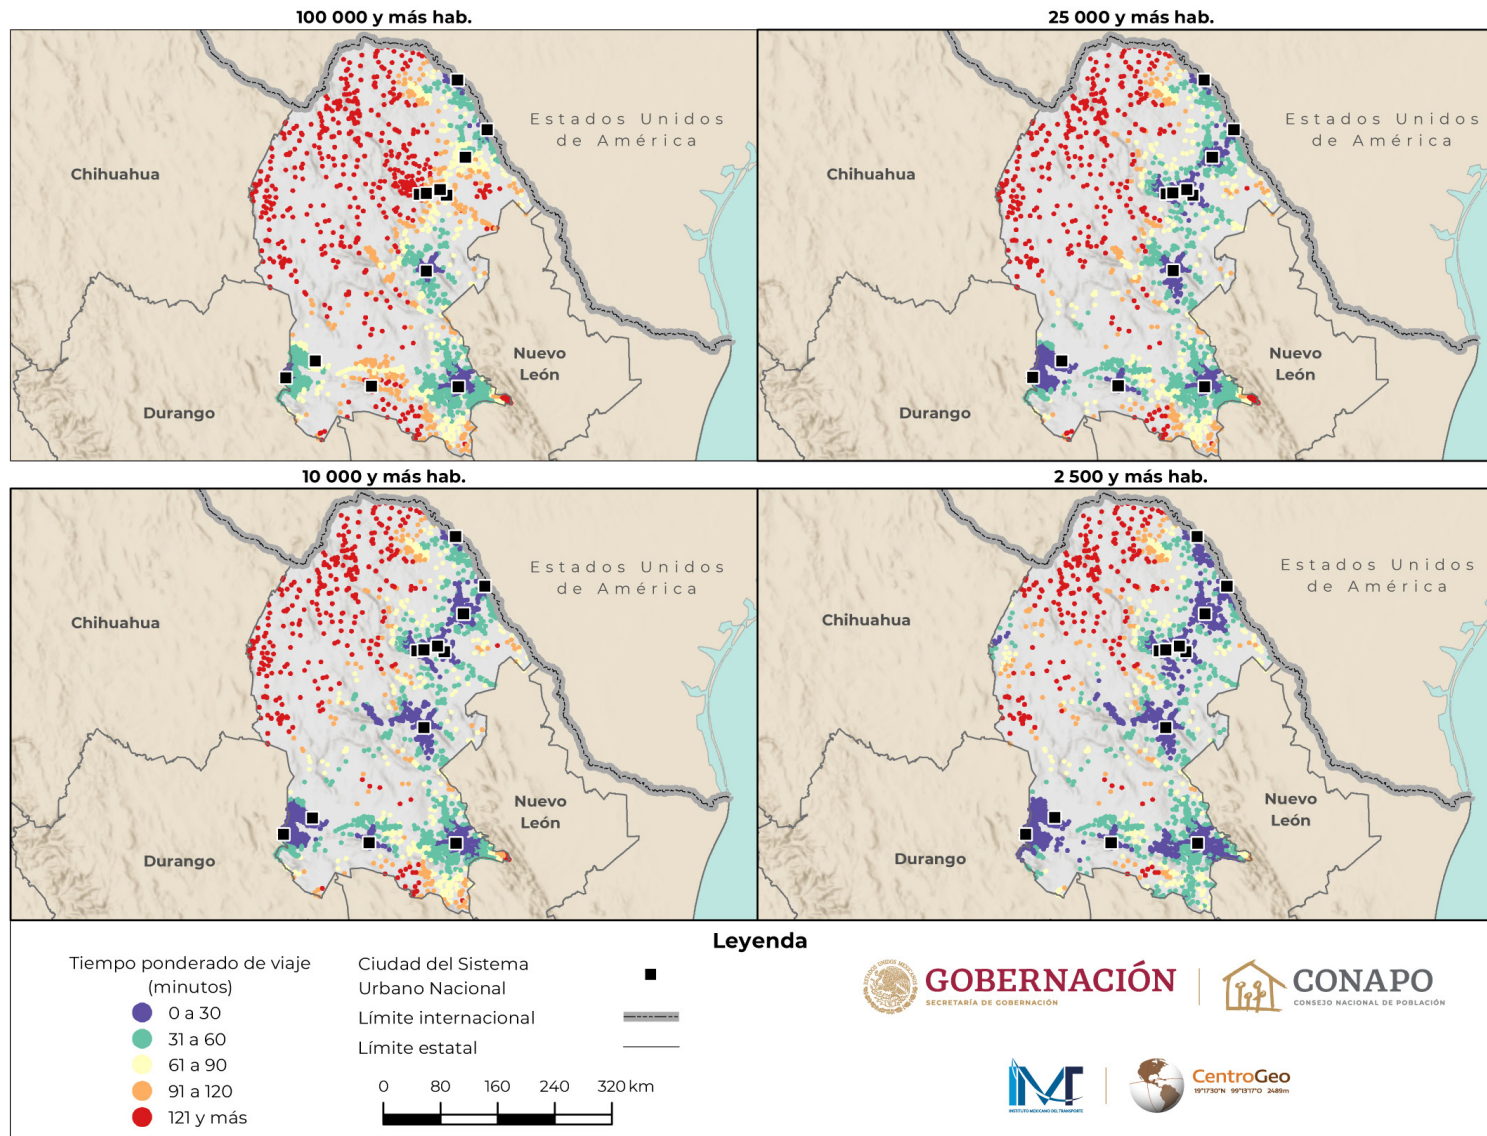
100 000 y más hab.

Estados Unidos de América

Chihuahua

Nuevo León

Durango

25 000 y más hab.

Estados Unidos de América

Chihuahua

Nuevo León

Durango

10 000 y más hab.

Estados Unidos de América

Chihuahua

Nuevo León

Durango

2 500 y más hab.

Estados Unidos de América

Chihuahua

Nuevo León

Durango

Leyenda

Tiempo ponderado de viaje (minutos)
0 a 30
31 a 60
61 a 90
91 a 120
121 y más

Ciudad del Sistema Urbano Nacional

Límite internacional

Límite estatal

0 80 160 240 320 km

GOBERNACIÓN
SECRETARÍA DE GOBERNACIÓN

CONAPO
CONSEJO NACIONAL DE POBLACIÓN

IMT
INSTITUTO MEXICANO DEL TRANSPORTE

CentroGeo
19°17'30"N 99°13'17"O 2489m